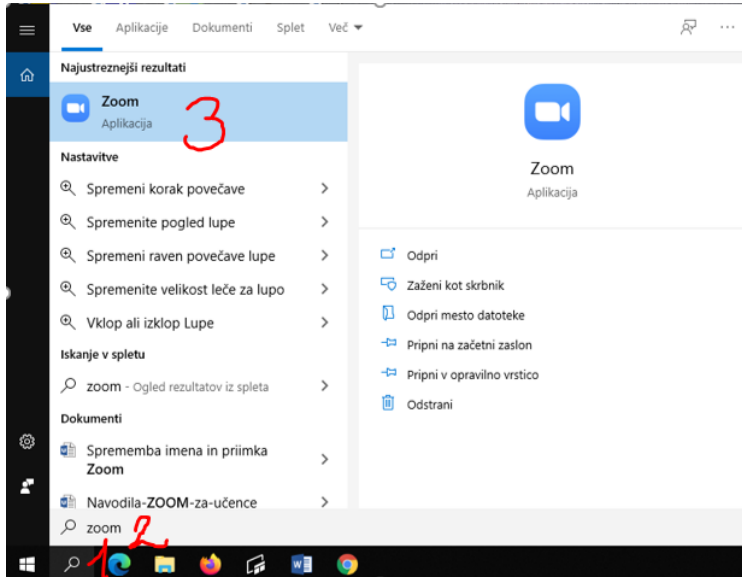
Vse Aplikacije Dokumenti Splet Več ▾

Najustreznejši rezultati

Zoom
Aplikacija

3

Nastavitve

Spremeni korak povečave

Spremenite pogled lupe

Spremeni raven povečave lupe

Spremenite velikost leče za lupo

Vklop ali izklop Lupe

Iskanje v spletu

zoom - Ogled rezultatov iz spleta

Dokumenti

Sprememba imena in priimka Zoom

Navodila-ZOOM-za-učence

Zoom
Aplikacija

Odpri

Zaženi kot skrbnik

Odpri mesto datoteke

Pripni na začetni zaslon

Pripni v opravilno vrstico

Odstrani

zoom

1 2